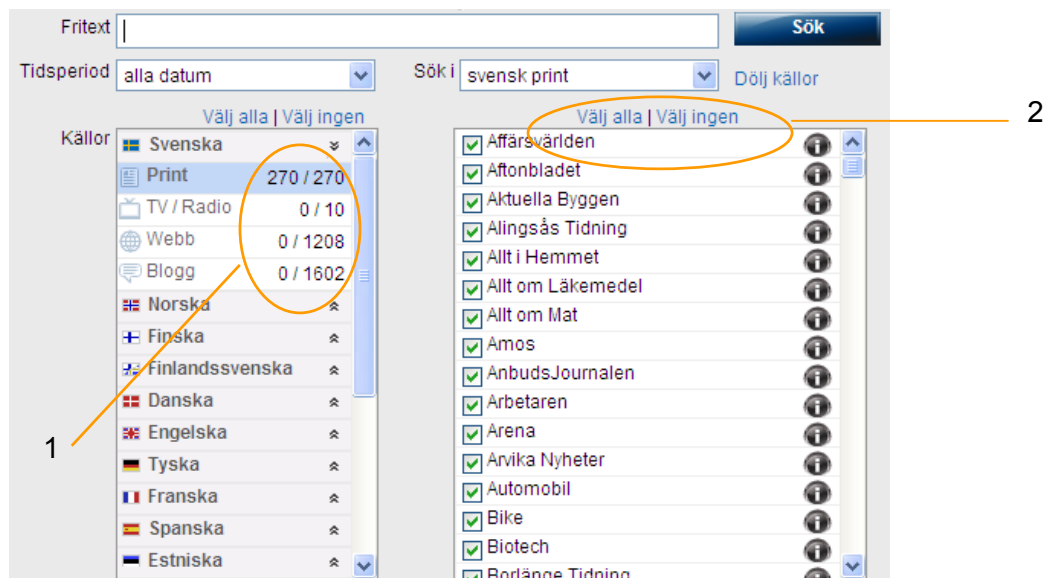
Fritext

Sök

Tidsperiod alla datum

Sök i svensk print

Dölj källor

Välj alla | Välj ingen

Källor

Svenska

Print 270 / 270

TV / Radio 0 / 10

Webb 0 / 1208

Blogg 0 / 1602

Norska

Finska

Finlandssvenska

Danska

Engelska

Tyska

Franska

Spanska

Estniska

Välj alla | Välj ingen

Affärsvärlden

Aftonbladet

Aktuella Byggen

Alingsås Tidning

Allt i Hemmet

Allt om Läkemedel

Allt om Mat

Amos

AnbudsJournalen

Arbetaren

Arena

Arvika Nyheter

Automobil

Bike

Biotech

Borlänge Tidning

1

2